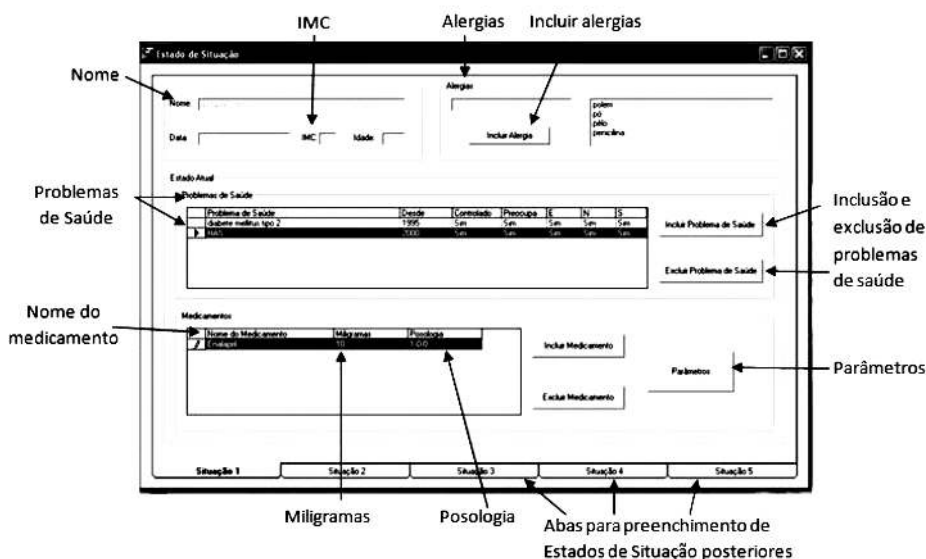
IMC

Alergias

Incluir alergias

Estado de Situação

Nome

Nome

Data

IMC

Idade

Alergias

Incluir Alergia

polem
pó
pêlo
penicilina

Estado Atual

Problemas de Saúde

Problemas de Saúde

| | Problema de Saúde | Desde | Controlado | Preocupa | E | N | S |
|---|---|---|---|---|---|---|---|
| | diabete mellitus tipo 2 | 1995 | Sim | Sim | Sim | Sim | Sim |
| | HAS | 2000 | Sim | Sim | Sim | Sim | Sim |

Incluir Problema de Saúde

Excluir Problema de Saúde

Inclusão e exclusão de problemas de saúde

Nome do medicamento

Medicamentos

| | Nome do Medicamento | Miligramas | Posologia |
|---|---|---|---|
| | Enalapril | 10 | 1-0-0 |

Incluir Medicamento

Excluir Medicamento

Parâmetros

Parâmetros

Situação 1

Situação 2

Situação 3

Situação 4

Situação 5

Miligramas

Posologia

Abas para preenchimento de Estados de Situação posteriores